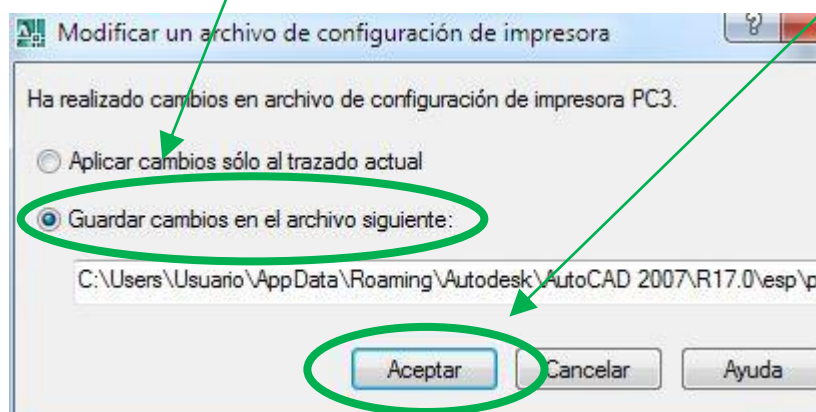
Modificar un archivo de configuración de impresora

?

Ha realizado cambios en archivo de configuración de impresora PC3.

Aplicar cambios sólo al trazado actual

Guardar cambios en el archivo siguiente:

C:\Users\Usuario\AppData\Roaming\Autodesk\AutoCAD 2007\R17.0\esp\p

Aceptar

Cancelar

Ayuda